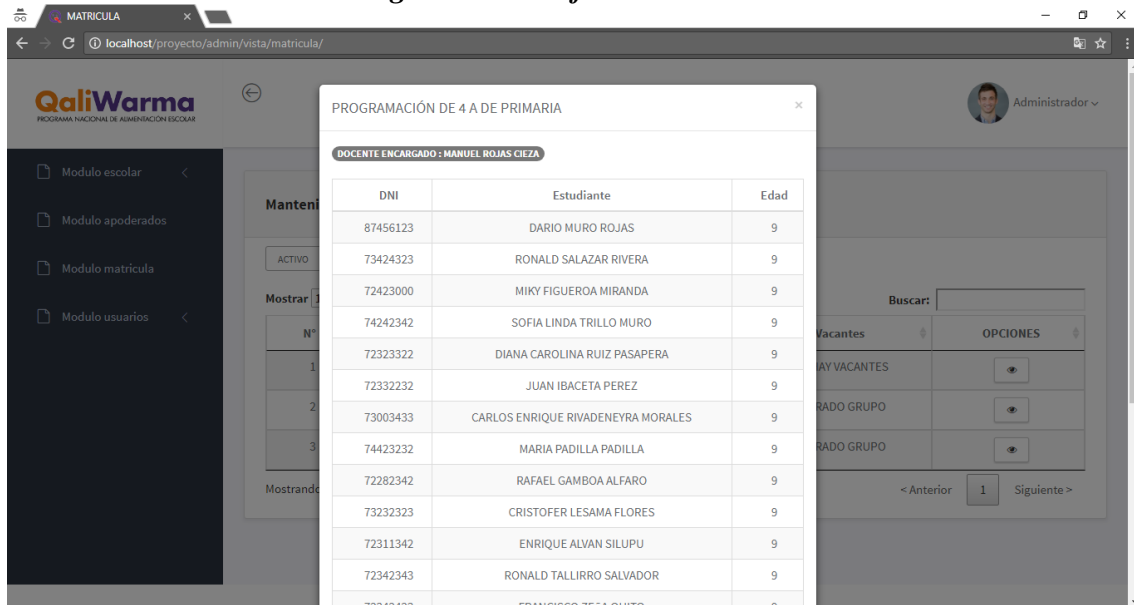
MATRICULA

localhost/proyecto/admin/vista/matricula/

QaliWarma
PROGRAMA NACIONAL DE ALIMENTACIÓN ESCOLAR

Administrador

Modulo escolar

Modulo apoderados

Modulo matricula

Modulo usuarios

Manteni

ACTIVO

Mostrar

N°

1

2

3

Mostrando

Buscar:

Vacantes

OPCIONES

AY VACANTES

RADO GRUPO

RADO GRUPO

< Anterior 1 Siguiente >

PROGRAMACIÓN DE 4 A DE PRIMARIA

×

DOCENTE ENCARGADO : MANUEL ROJAS CIEZA

| DNI | Estudiante | Edad |
|---|---|---|
| 87456123 | DARIO MURO ROJAS | 9 |
| 73424323 | RONALD SALAZAR RIVERA | 9 |
| 72423000 | MIKY FIGUEROA MIRANDA | 9 |
| 74242342 | SOFIA LINDA TRILLO MURO | 9 |
| 72323322 | DIANA CAROLINA RUIZ PASAPERA | 9 |
| 72332232 | JUAN IBACETA PEREZ | 9 |
| 73003433 | CARLOS ENRIQUE RIVADENEYRA MORALES | 9 |
| 74423232 | MARIA PADILLA PADILLA | 9 |
| 72282342 | RAFAEL GAMBOA ALFARO | 9 |
| 73232323 | CRISTOFER LESAMA FLORES | 9 |
| 72311342 | ENRIQUE ALVAN SILUPU | 9 |
| 72342343 | RONALD TALLIRRO SALVADOR | 9 |
| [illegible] | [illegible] | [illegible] |